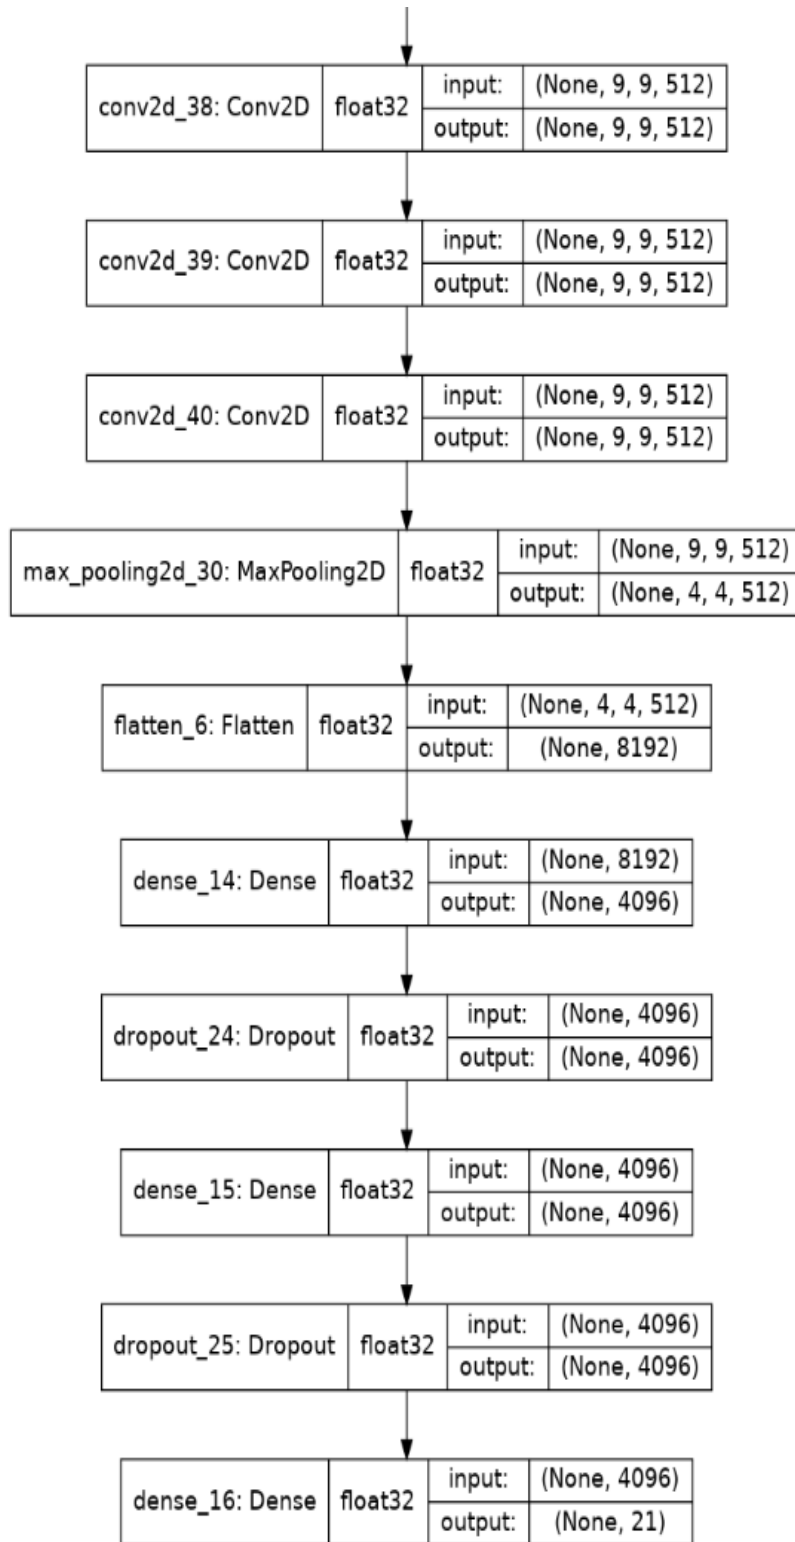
| conv2d_38: Conv2D | float32 | input: | (None, 9, 9, 512) |
|---|---|---|---|
| | | output: | (None, 9, 9, 512) |

| conv2d_39: Conv2D | float32 | input: | (None, 9, 9, 512) |
|---|---|---|---|
| | | output: | (None, 9, 9, 512) |

| conv2d_40: Conv2D | float32 | input: | (None, 9, 9, 512) |
|---|---|---|---|
| | | output: | (None, 9, 9, 512) |

| max_pooling2d_30: MaxPooling2D | float32 | input: | (None, 9, 9, 512) |
|---|---|---|---|
| | | output: | (None, 4, 4, 512) |

| flatten_6: Flatten | float32 | input: | (None, 4, 4, 512) |
|---|---|---|---|
| | | output: | (None, 8192) |

| dense_14: Dense | float32 | input: | (None, 8192) |
|---|---|---|---|
| | | output: | (None, 4096) |

| dropout_24: Dropout | float32 | input: | (None, 4096) |
|---|---|---|---|
| | | output: | (None, 4096) |

| dense_15: Dense | float32 | input: | (None, 4096) |
|---|---|---|---|
| | | output: | (None, 4096) |

| dropout_25: Dropout | float32 | input: | (None, 4096) |
|---|---|---|---|
| | | output: | (None, 4096) |

| dense_16: Dense | float32 | input: | (None, 4096) |
|---|---|---|---|
| | | output: | (None, 21) |